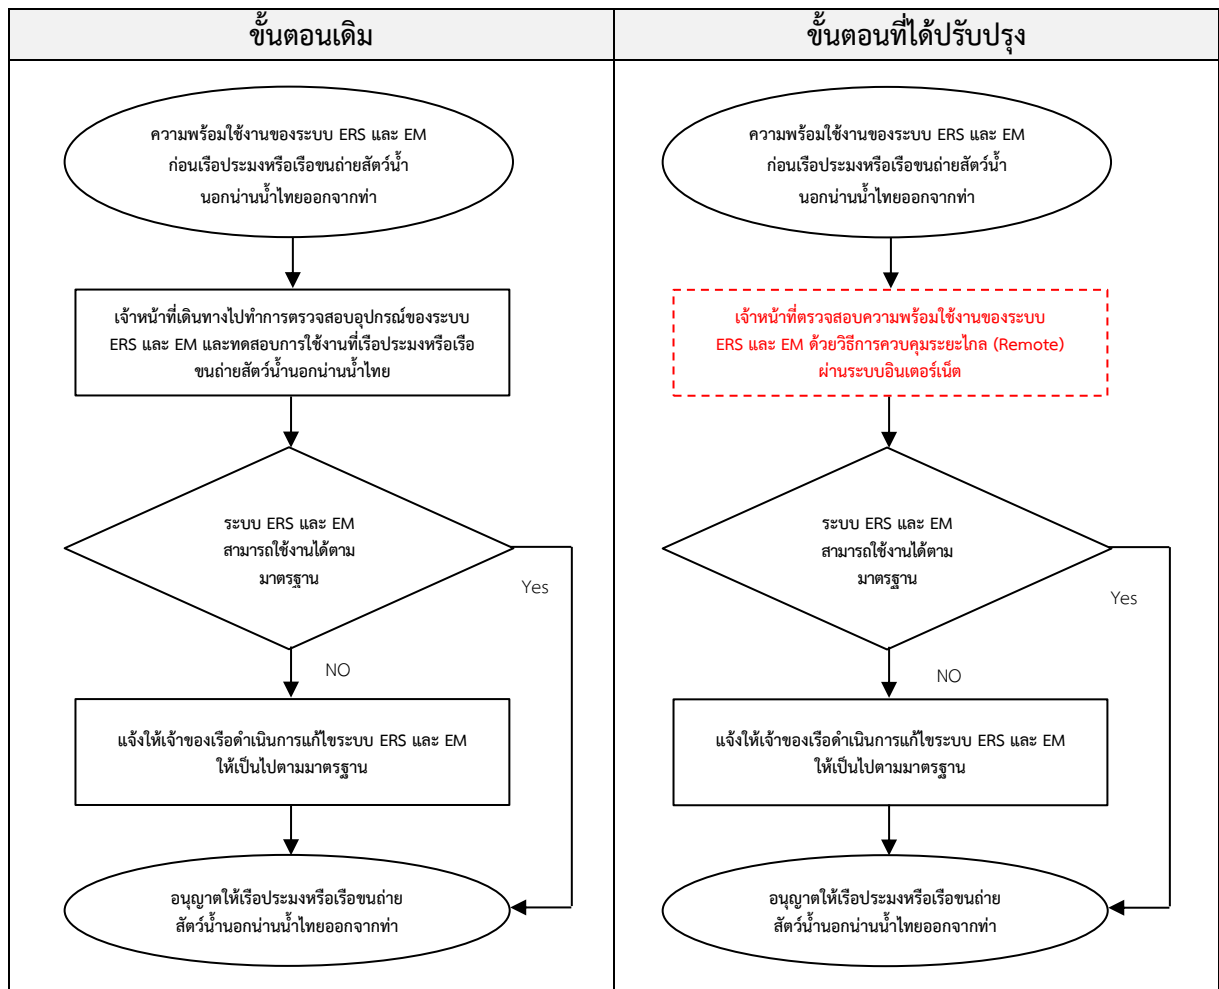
| ขั้นตอนเดิม | ขั้นตอนที่ได้ปรับปรุง |
|---|---|

ความพร้อมใช้งานของระบบ ERS และ EM ก่อนเรือประมงหรือเรือขนถ่ายสัตว์น้ำนอกน่านน้ำไทยออกจากท่า

เจ้าหน้าที่เดินทางไปทำการตรวจสอบอุปกรณ์ของระบบ ERS และ EM และทดสอบการใช้งานที่เรือประมงหรือเรือขนถ่ายสัตว์น้ำนอกน่านน้ำไทย

ระบบ ERS และ EM สามารถใช้งานได้ตามมาตรฐาน

Yes

NO

แจ้งให้เจ้าของเรือดำเนินการแก้ไขระบบ ERS และ EM ให้เป็นไปตามมาตรฐาน

อนุญาตให้เรือประมงหรือเรือขนถ่ายสัตว์น้ำนอกน่านน้ำไทยออกจากท่า

ความพร้อมใช้งานของระบบ ERS และ EM ก่อนเรือประมงหรือเรือขนถ่ายสัตว์น้ำนอกน่านน้ำไทยออกจากท่า

เจ้าหน้าที่ตรวจสอบความพร้อมใช้งานของระบบ ERS และ EM ด้วยวิธีการควบคุมระยะไกล (Remote) ผ่านระบบอินเตอร์เน็ต

ระบบ ERS และ EM สามารถใช้งานได้ตามมาตรฐาน

Yes

NO

แจ้งให้เจ้าของเรือดำเนินการแก้ไขระบบ ERS และ EM ให้เป็นไปตามมาตรฐาน

อนุญาตให้เรือประมงหรือเรือขนถ่ายสัตว์น้ำนอกน่านน้ำไทยออกจากท่า